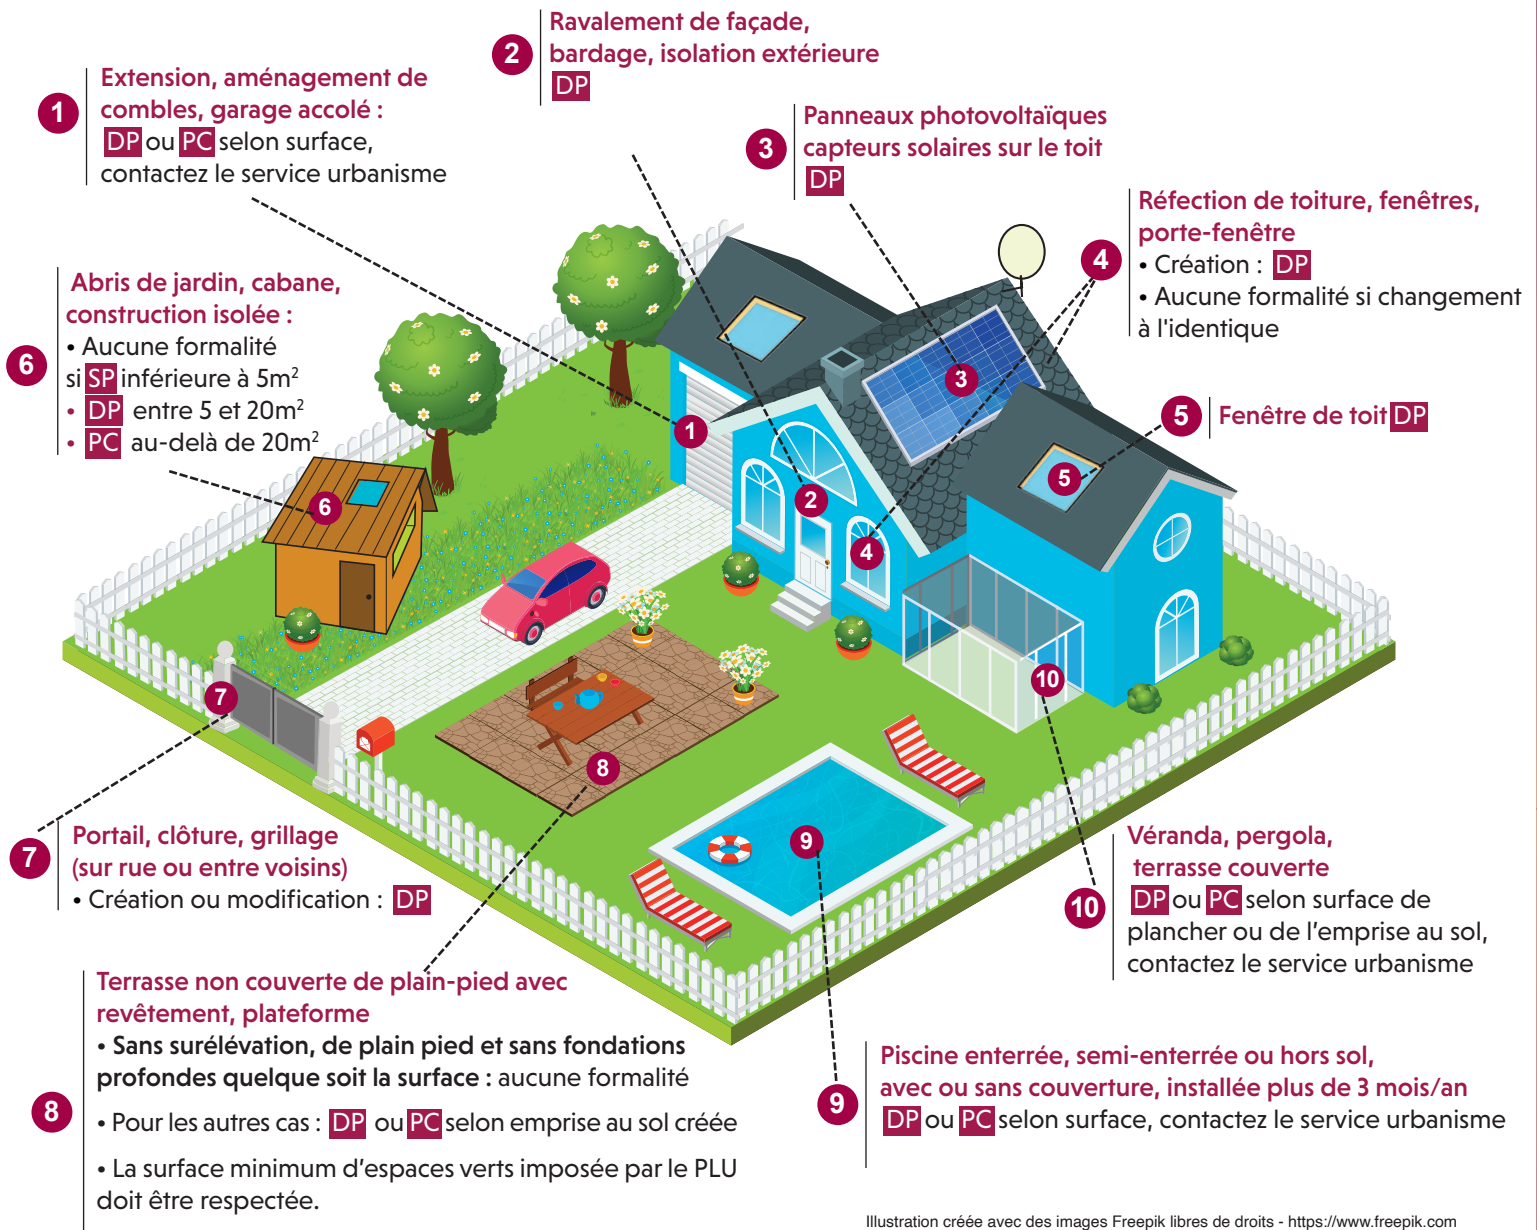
2 Ravalement de façade, bardage, isolation extérieure
DP

1 Extension, aménagement de combles, garage accolé :
DP ou PC selon surface, contactez le service urbanisme

3 Panneaux photovoltaïques capteurs solaires sur le toit
DP

4 Réfection de toiture, fenêtres, porte-fenêtre
• Création : DP
• Aucune formalité si changement à l'identique

6 Abris de jardin, cabane, construction isolée :
• Aucune formalité si SP inférieure à 5m$^2$
• DP entre 5 et 20m$^2$
• PC au-delà de 20m$^2$

5 Fenêtre de toit DP

1

3

2

4

5

6

7

8

9

10

7 Portail, clôture, grillage (sur rue ou entre voisins)
• Création ou modification : DP

10 Véranda, pergola, terrasse couverte
DP ou PC selon surface de plancher ou de l'emprise au sol, contactez le service urbanisme

8 Terrasse non couverte de plain-pied avec revêtement, plateforme
• Sans surélévation, de plain pied et sans fondations profondes quelque soit la surface : aucune formalité
• Pour les autres cas : DP ou PC selon emprise au sol créée
• La surface minimum d'espaces verts imposée par le PLU doit être respectée.

9 Piscine enterrée, semi-enterrée ou hors sol, avec ou sans couverture, installée plus de 3 mois/an
DP ou PC selon surface, contactez le service urbanisme

Illustration créée avec des images Freepik libres de droits - https://www.freepik.com